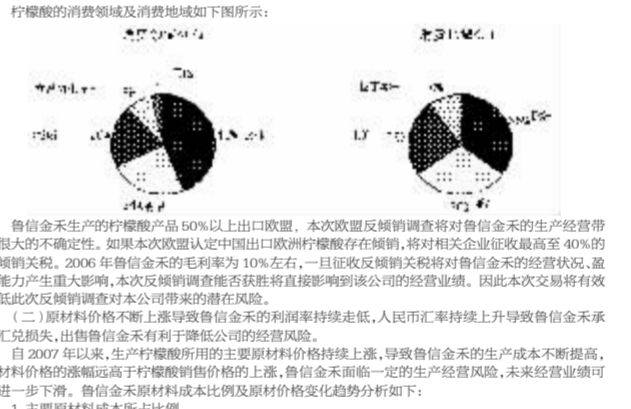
柠檬酸的消费领域及消费地域如下图所示：

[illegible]

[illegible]

鲁信金禾生产的柠檬酸产品50%以上出口欧盟，本次欧盟反倾销调查将对鲁信金禾的生产经营带很大的不确定性。如果本次欧盟认定中国出口欧洲柠檬酸存在倾销，将对相关企业征收最高至40%的倾销关税。2006年鲁信金禾的毛利率为10%左右，一旦征收反倾销关税将对鲁信金禾的经营状况、盈能力产生重大影响，本次反倾销调查能否获胜将直接影响到该公司的经营业绩。因此本次交易将有效低此次反倾销调查对本公司带来的潜在风险。

（二）原材料价格不断上涨导致鲁信金禾的利润率持续走低，人民币汇率持续上升导致鲁信金禾承汇兑损失，出售鲁信金禾有利于降低公司的经营风险。

自2007年以来，生产柠檬酸所用的主要原材料价格持续上涨，导致鲁信金禾的生产成本不断提高，材料价格的涨幅远高于柠檬酸销售价格的上涨，鲁信金禾面临一定的生产经营风险，未来经营业绩可进一步下滑。鲁信金禾原材料成本比例及原材料价格变化趋势分析如下：

1. 主要原材料成本所占比例